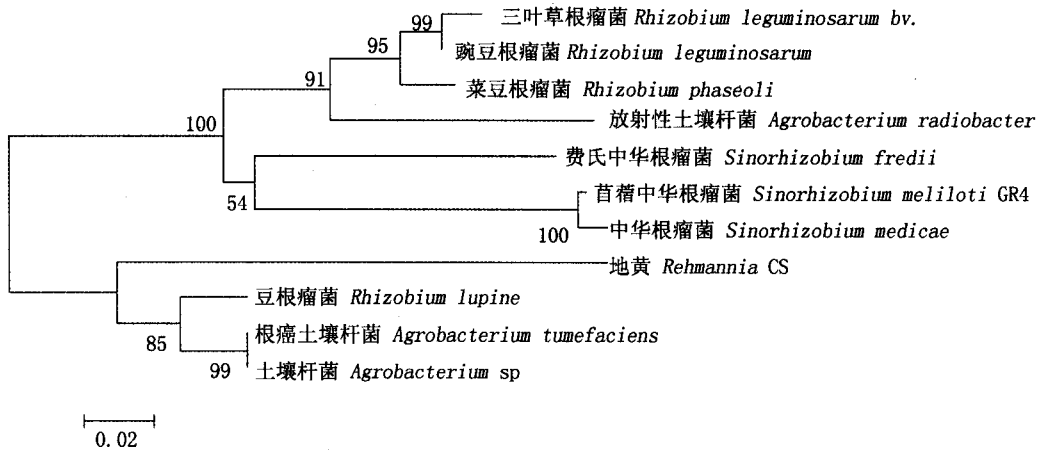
99 三叶草根瘤菌 *Rhizobium leguminosarum bv.*

95 豌豆根瘤菌 *Rhizobium leguminosarum*

91 菜豆根瘤菌 *Rhizobium phaseoli*

100 放射性土壤杆菌 *Agrobacterium radiobacter*

费氏中华根瘤菌 *Sinorhizobium fredii*

54 苜蓿中华根瘤菌 *Sinorhizobium meliloti* GR4

100 中华根瘤菌 *Sinorhizobium medicae*

地黄 *Rehmannia* CS

豆根瘤菌 *Rhizobium lupine*

85 根瘤土壤杆菌 *Agrobacterium tumefaciens*

99 土壤杆菌 *Agrobacterium* sp

0.02